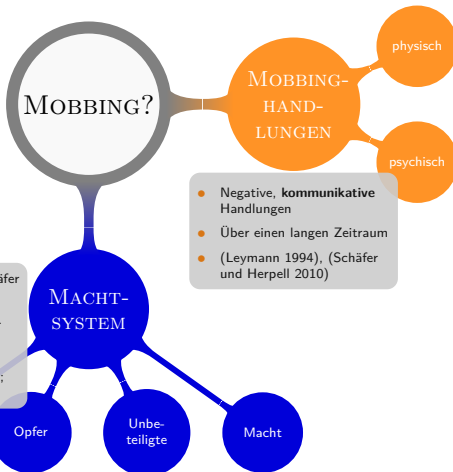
Mobbing?

Mobbing-handlungen

physisch

psychisch

Negative, **kommunikative** Handlungen

Über einen langen Zeitraum

(Leymann 1994), (Schäfer und Herpell 2010)

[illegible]äfer

Macht-system

Opfer

Unbeteiligte

Macht